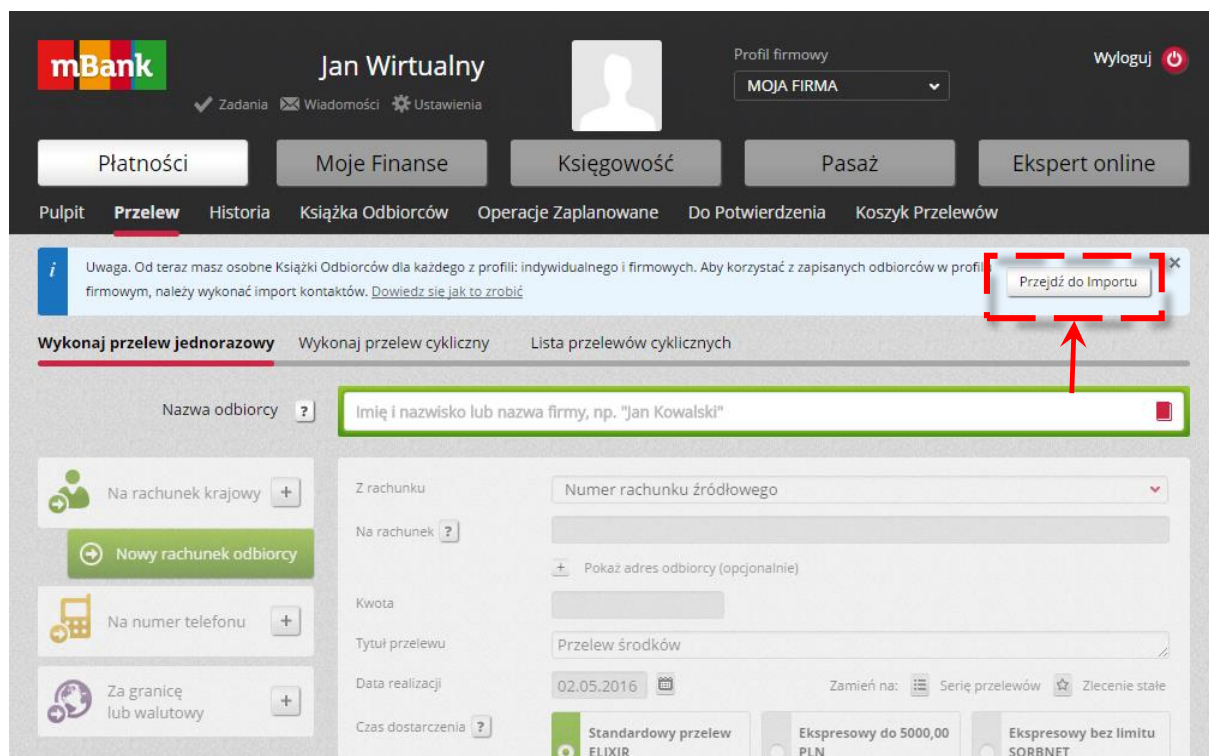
mBank

Jan Wirtualny
Zadania Wiadomości Ustawienia

Profil firmowy
MOJA FIRMA

Wyloguj

Płatności | Moje Finanse | Księgowość | Pasaż | Ekspert online

Pulpit | Przelew | Historia | Książka Odbiorców | Operacje Zaplanowane | Do Potwierdzenia | Koszyk Przelewów

i Uwaga. Od teraz masz osobne Książki Odbiorców dla każdego z profili: indywidualnego i firmowych. Aby korzystać z zapisanych odbiorców w profilu firmowym, należy wykonać import kontaktów. Dowiedz się jak to zrobić

Przejdź do Importu

Wykonaj przelew jednorazowy | Wykonaj przelew cykliczny | Lista przelewów cyklicznych

Nazwa odbiorcy ?
Imię i nazwisko lub nazwa firmy, np. "Jan Kowalski"

Na rachunek krajowy +
Nowy rachunek odbiorcy
Na numer telefonu +
Za granicę lub walutowy +

Z rachunku
Numer rachunku źródłowego
Na rachunek ?
+ Pokaż adres odbiorcy (opcjonalnie)
Kwota
Tytuł przelewu
Przelew środków
Data realizacji
02.05.2016
Zamień na: Serię przelewów Zlecenie stałe
Czas dostarczenia ?
Standardowy przelew ELIXIR
Ekspresowy do 5000,00 PLN
Ekspresowy bez limitu SORBNET